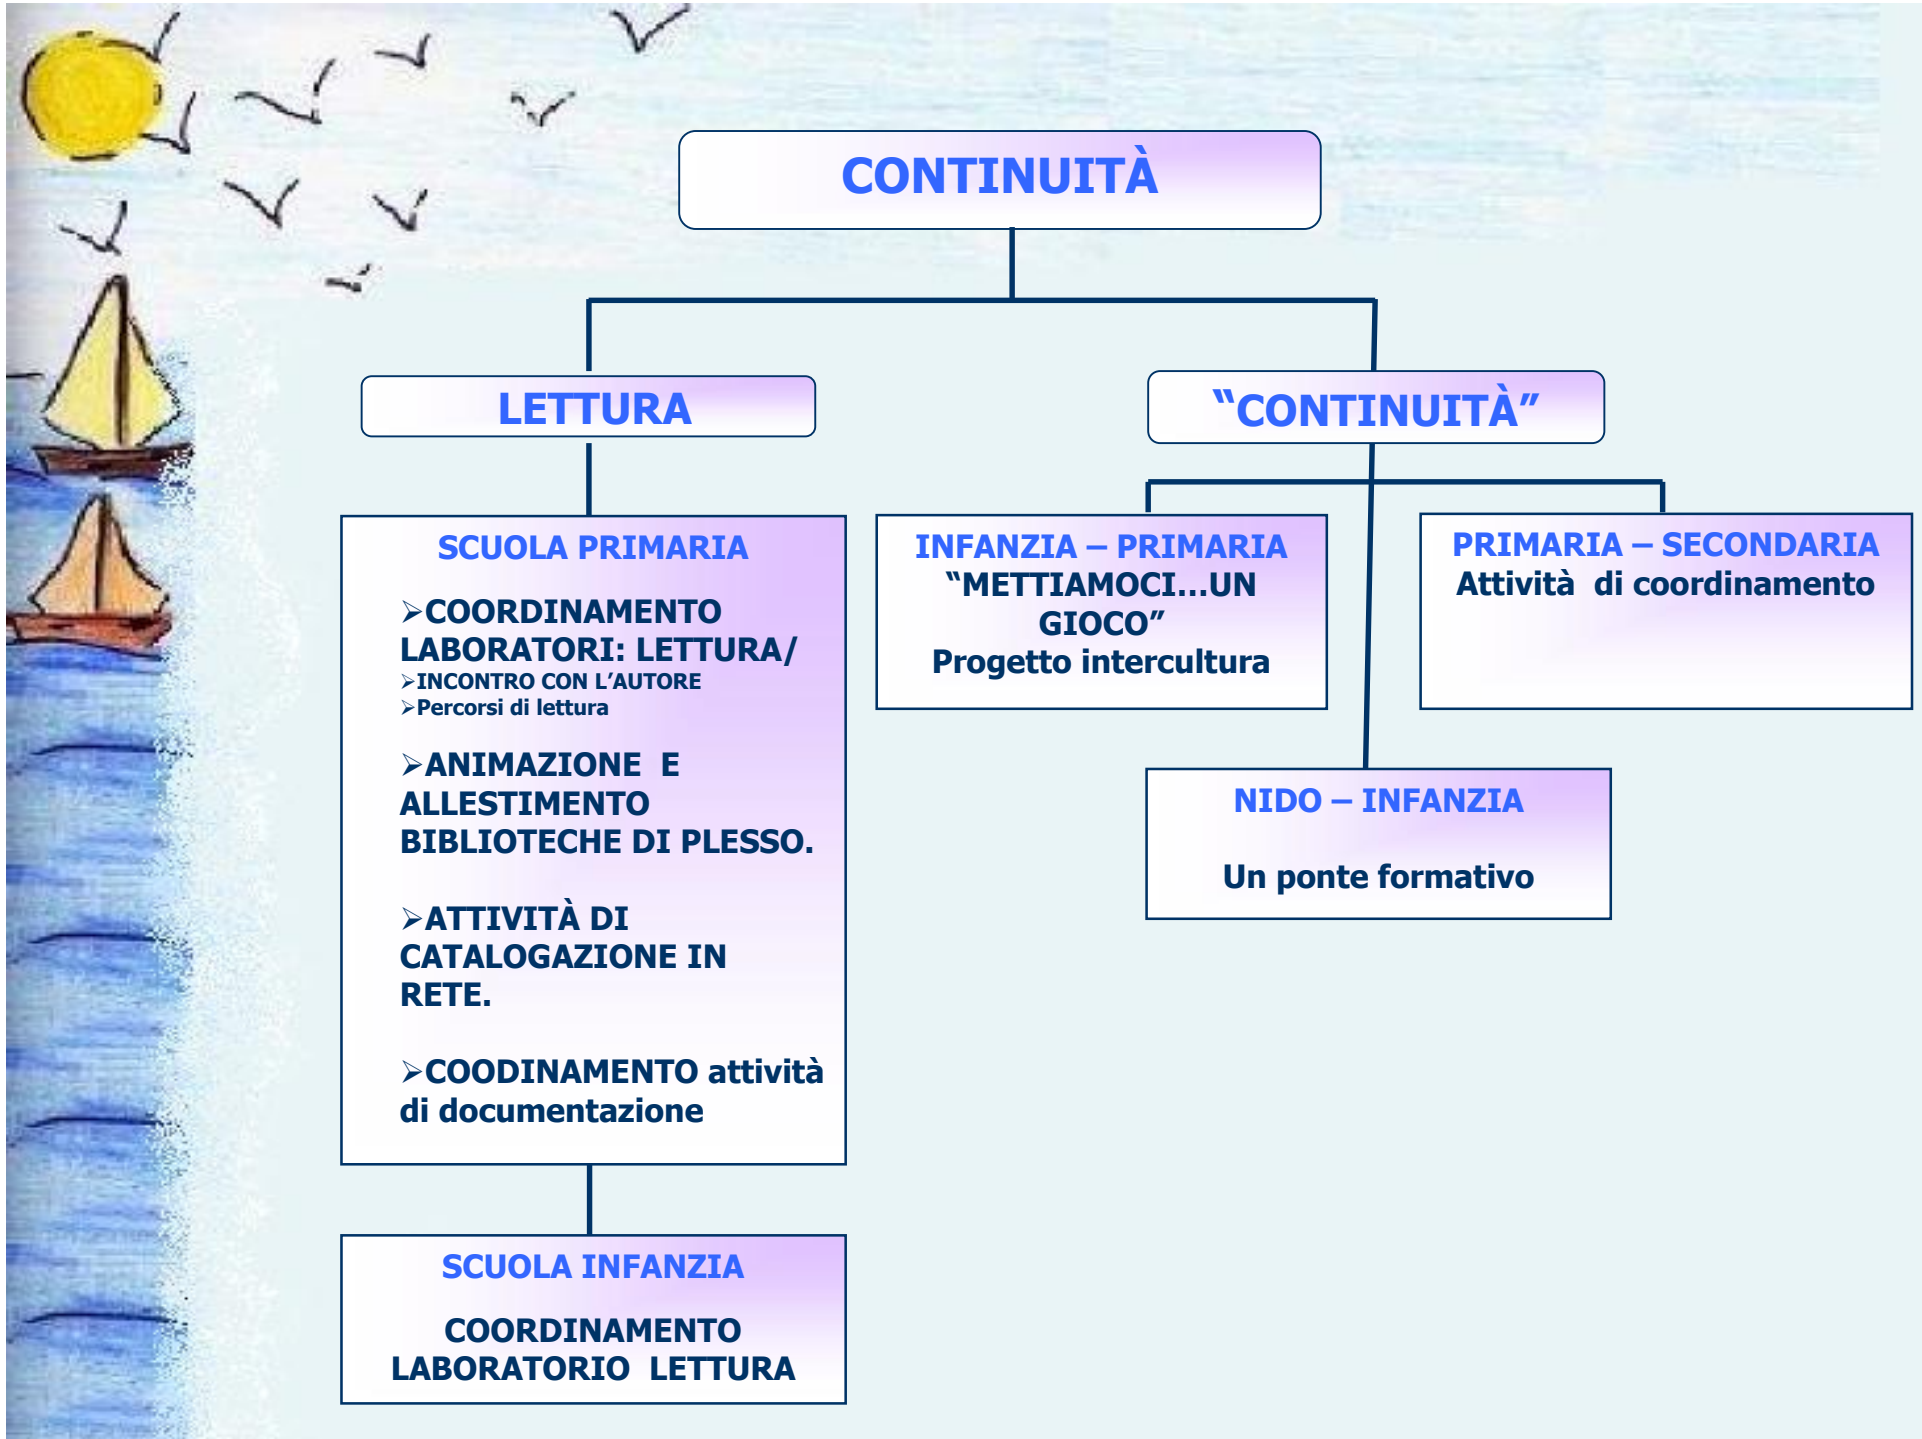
CONTINUITÀ

LETTURA

"CONTINUITÀ"

SCUOLA PRIMARIA

➢COORDINAMENTO LABORATORI: LETTURA/
➢INCONTRO CON L'AUTORE
➢Percorsi di lettura

➢ANIMAZIONE E ALLESTIMENTO BIBLIOTECHE DI PLESSO.

➢ATTIVITÀ DI CATALOGAZIONE IN RETE.

➢COODINAMENTO attività di documentazione

SCUOLA INFANZIA

COORDINAMENTO LABORATORIO LETTURA

INFANZIA – PRIMARIA
"METTIAMOCI…UN GIOCO"
Progetto intercultura

PRIMARIA – SECONDARIA
Attività di coordinamento

NIDO – INFANZIA

Un ponte formativo